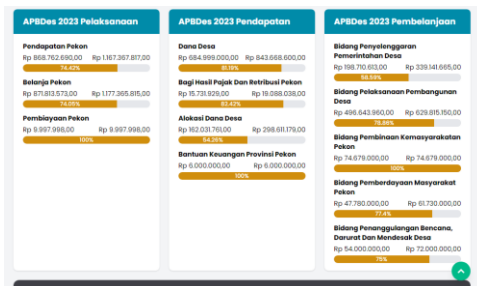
APBDes 2023 Pelaksanaan

Pendapatan Pekon
Rp 868.762.690,00 Rp 1.167.367.817,00
74.42%

Belanja Pekon
Rp 871.813.573,00 Rp 1.177.365.815,00
74.05%

Pembiayaan Pekon
Rp 9.997.998,00 Rp 9.997.998,00
100%

APBDes 2023 Pendapatan

Dana Desa
Rp 684.999.000,00 Rp 843.668.600,00
81.19%

Bagi Hasil Pajak Dan Retribusi Pekon
Rp 15.731.929,00 Rp 19.088.038,00
82.42%

Alokasi Dana Desa
Rp 162.031.761,00 Rp 298.611.179,00
54.26%

Bantuan Keuangan Provinsi Pekon
Rp 6.000.000,00 Rp 6.000.000,00
100%

APBDes 2023 Pembelanjaan

Bidang Penyelenggaran Pemerintahan Desa
Rp 198.710.613,00 Rp 339.141.665,00
58.59%

Bidang Pelaksanaan Pembangunan Desa
Rp 496.643.960,00 Rp 629.815.150,00
78.86%

Bidang Pembinaan Kemasyarakatan Pekon
Rp 74.679.000,00 Rp 74.679.000,00
100%

Bidang Pemberdayaan Masyarakat Pekon
Rp 47.780.000,00 Rp 61.730.000,00
77.4%

Bidang Penanggulangan Bencana, Darurat Dan Mendesak Desa
Rp 54.000.000,00 Rp 72.000.000,00
75%